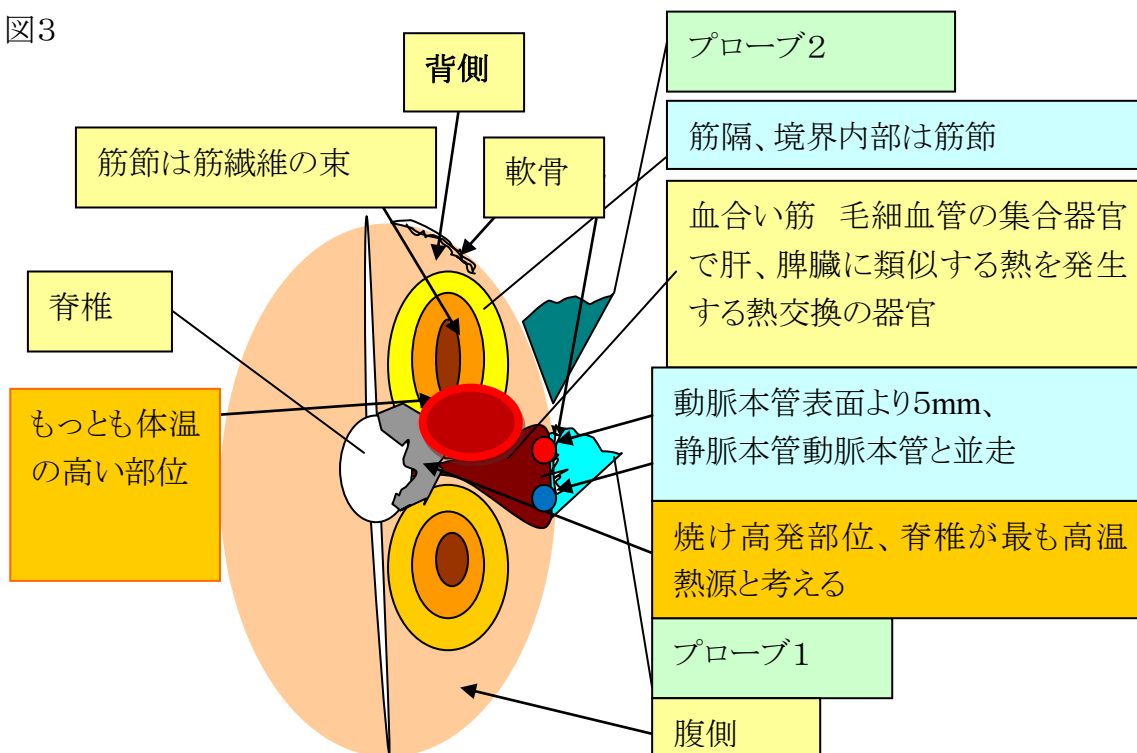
図3

背側

プローブ2

筋節は筋繊維の束

軟骨

筋隔、境界内部は筋節

血合い筋　毛細血管の集合器官で肝、脾臓に類似する熱を発生する熱交換の器官

脊椎

もっとも体温の高い部位

動脈本管表面より5mm、静脈本管動脈本管と並走

焼け高発部位、脊椎が最も高温熱源と考える

プローブ1

腹側